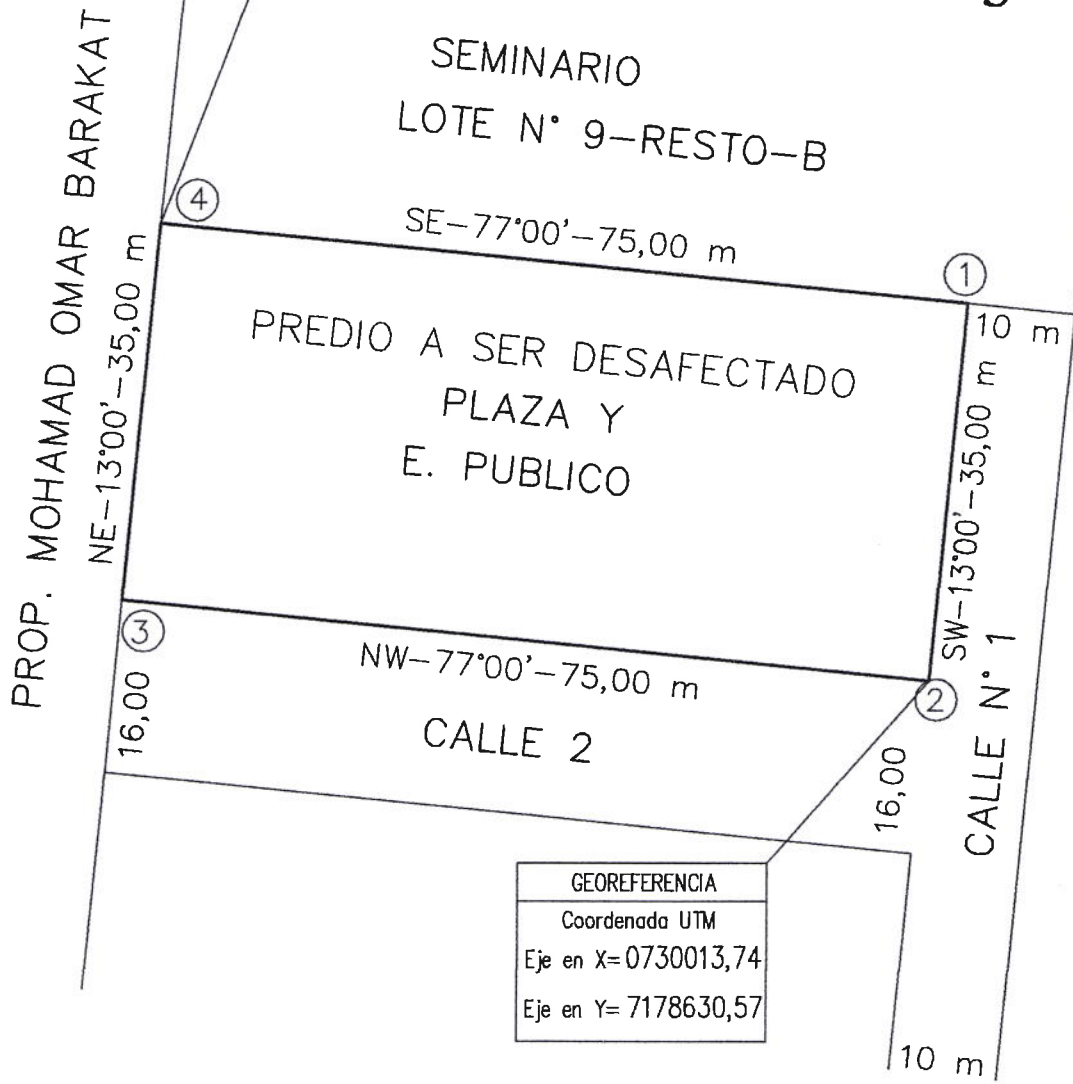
SEMINARIO
LOTE N° 9–RESTO–B

PROP. MOHAMAD OMAR BARAKAT

4

SE–77°00'–75,00 m

1

10 m

NE–13°00'–35,00 m

PREDIO A SER DESAFECTADO
PLAZA Y
E. PUBLICO

SW–13°00'–35,00 m

3

NW–77°00'–75,00 m

2

16,00

CALLE 2

16,00

CALLE N° 1

| GEOREFERENCIA |
|---|
| Coordenada UTM |
| Eje en X= 0730013,74 |
| Eje en Y= 7178630,57 |

10 m